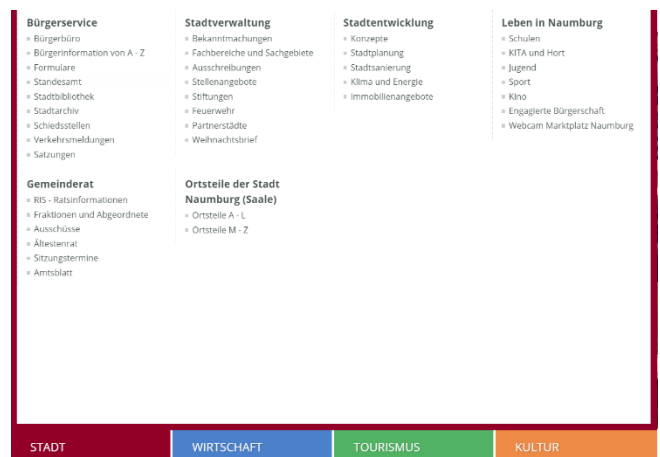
Bürgerservice
- Bürgerbüro
- Bürgerinformation von A - Z
- Formulare
- Standesamt
- Stadtbibliothek
- Stadtarchiv
- Schiedsstellen
- Verkehrsmeldungen
- Satzungen

Stadtverwaltung
- Bekanntmachungen
- Fachbereiche und Sachgebiete
- Ausschreibungen
- Stellenangebote
- Stiftungen
- Feuerwehr
- Partnerstädte
- Weihnachtsbrief

Stadtentwicklung
- Konzepte
- Stadtplanung
- Stadtsanierung
- Klima und Energie
- Immobilienangebote

Leben in Naumburg
- Schulen
- KITA und Hort
- Jugend
- Sport
- Kino
- Engagierte Bürgerschaft
- Webcam Marktplatz Naumburg

Gemeinderat
- RIS - Ratsinformationen
- Fraktionen und Abgeordnete
- Ausschüsse
- Ältestenrat
- Sitzungstermine
- Amtsblatt

Ortsteile der Stadt Naumburg (Saale)
- Ortsteile A - L
- Ortsteile M - Z

STADT
WIRTSCHAFT
TOURISMUS
KULTUR